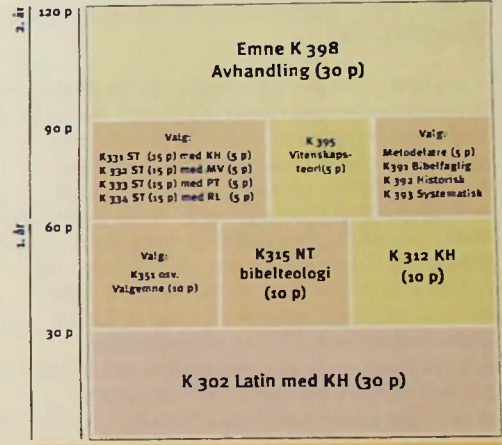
2. år
120 p

Emne K 398
Avhandling (30 p)

90 p

Valg:
K 331 ST (25 p) med KH (5 p)
K 332 ST (15 p) med MV (5 p)
K 333 ST (15 p) med PT (5 p)
K 334 ST (15 p) med RL (5 p)

K 395
Vitenskapsteori (5 p)

Valg:
Metodelære (5 p)
K 391 Bibelfaglig
K 392 Historisk
K 393 Systematisk

1. år
60 p

Valg:
K 351 osv.
Valgemne (10 p)

K315 NT
bibelteologi
(10 p)

K 312 KH
(10 p)

30 p

K 302 Latin med KH (30 p)